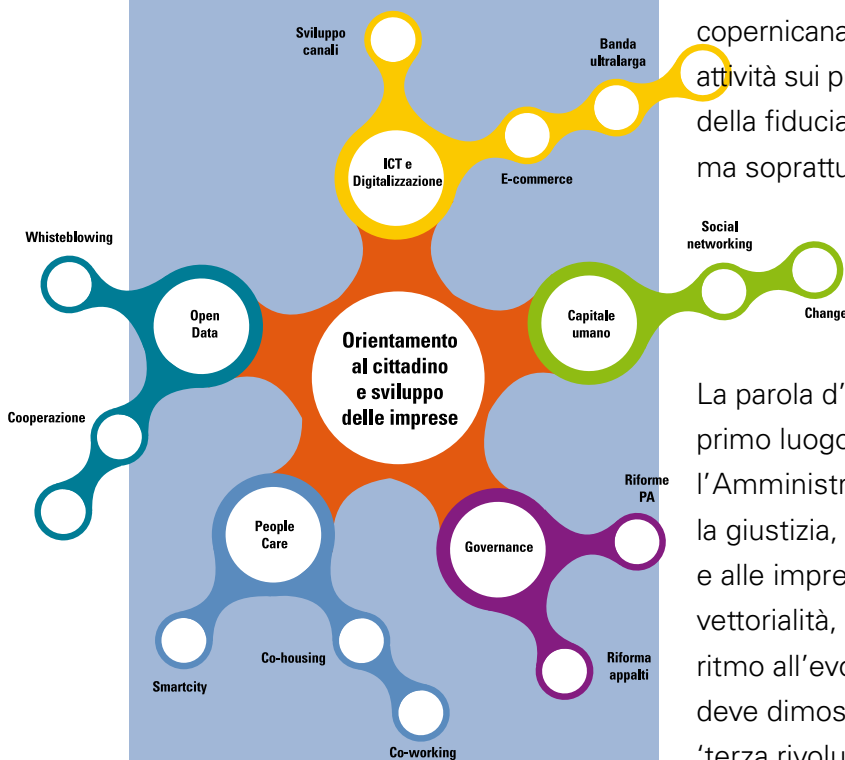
Sviluppo canali

Banda ultralarga

ICT e Digitalizzazione

E-commerce

Whisteblowing

Social networking

Open Data

Orientamento al cittadino e sviluppo delle imprese

Capitale umano

Change

Cooperazione

Riforme PA

People Care

Governance

Co-housing

Riforma appalti

Smartcity

Co-working

copernicana
attività sui p
della fiducia
ma sopratt

La parola d'
primo luogo
l'Amministr
la giustizia,
e alle impre
vettorialità,
ritmo all'evo
deve dimos
'terza rivolu